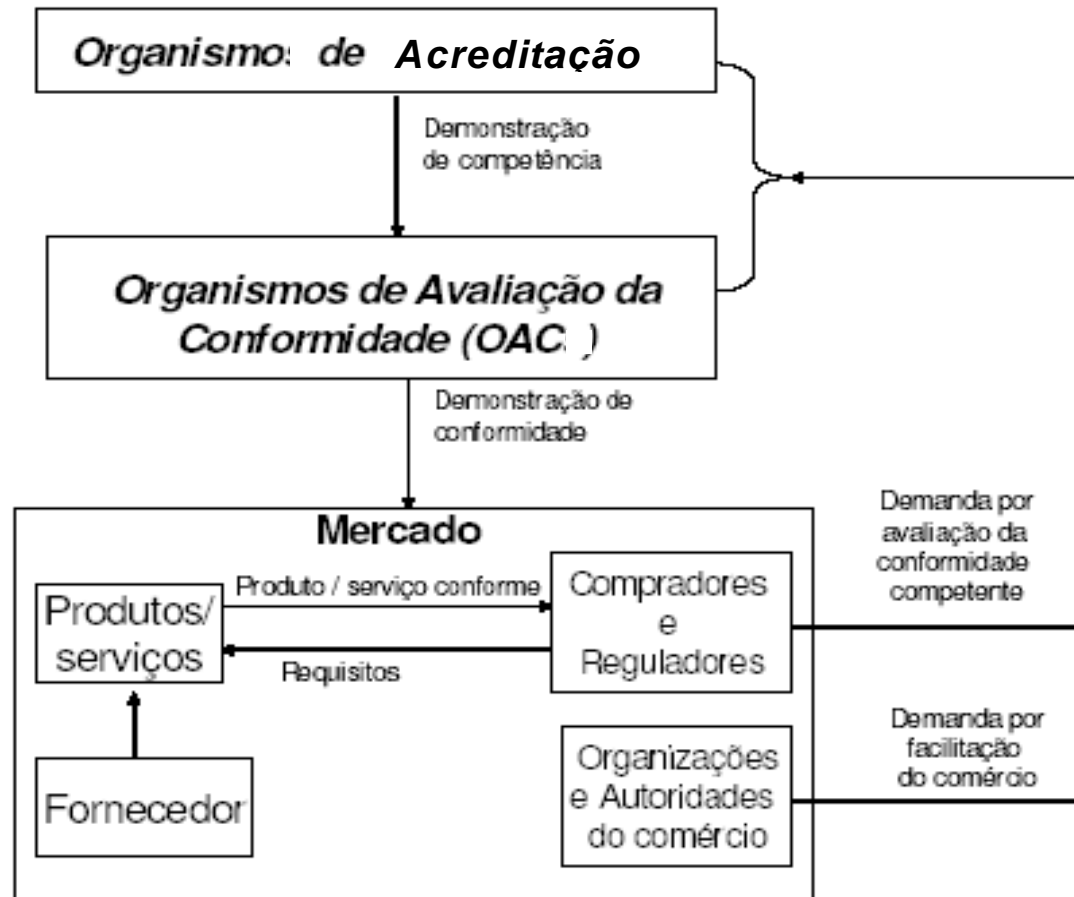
Organismos de Acreditação

Demonstração de competência

Organismos de Avaliação da Conformidade (OAC )

Demonstração de conformidade

Mercado

Produtos/ serviços

Produto / serviço conforme

Requisitos

Compradores e Reguladores

Fornecedor

Organizações e Autoridades do comércio

Demanda por avaliação da conformidade competente

Demanda por facilitação do comércio